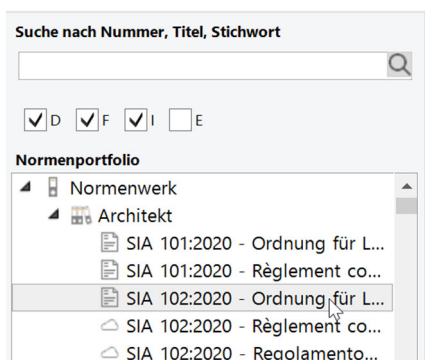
Suche nach Nummer, Titel, Stichwort

D F I E

Normenportfolio

Normenwerk
Architekt
SIA 101:2020 - Ordnung für L...
SIA 101:2020 - Règlement co...
SIA 102:2020 - Ordnung für L...
SIA 102:2020 - Règlement co...
SIA 102:2020 - Regolamento...